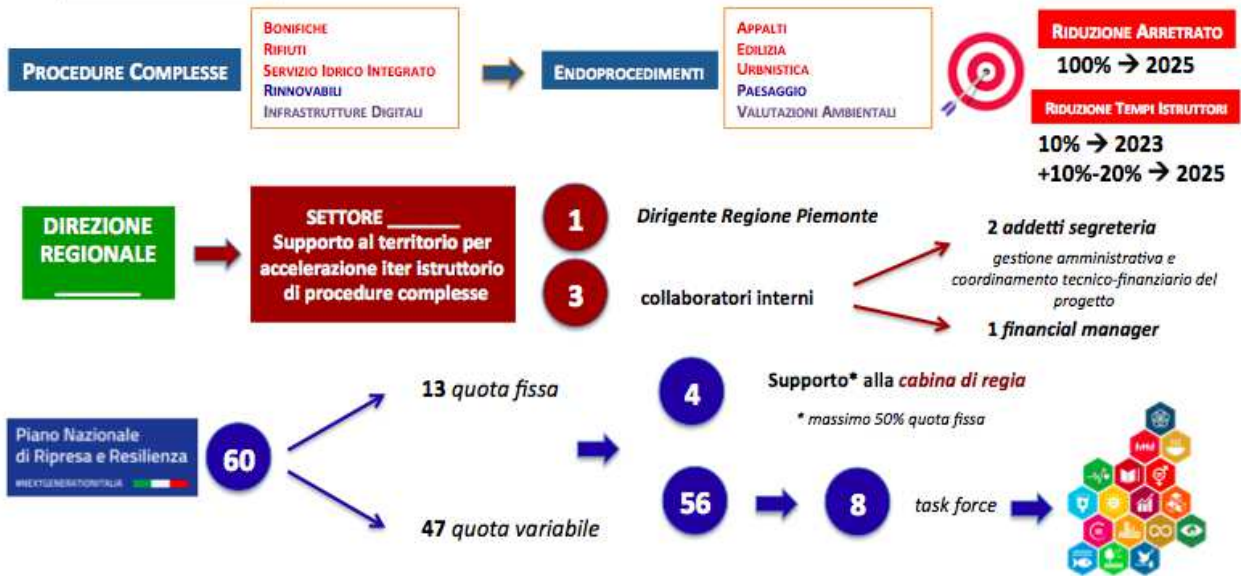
Procedure Complesse

Bonifiche
Rifiuti
Servizio Idrico Integrato
Rinnovabili
Infrastrutture Digitali

Endoprocedimenti

Appalti
Edilizia
Urbnistica
Paesaggio
Valutazioni Ambientali

Riduzione Arretrato
100% → 2025

Riduzione Tempi Istruttori
10% → 2023
+10%-20% → 2025

DIREZIONE REGIONALE ______

SETTORE ______
Supporto al territorio per accelerazione iter istruttorio di procedure complesse

1 Dirigente Regione Piemonte

3 collaboratori interni

2 addetti segreteria
gestione amministrativa e coordinamento tecnico-finanziario del progetto

1 financial manager

Piano Nazionale di Ripresa e Resilienza
#NEXTGENERATIONITALIA

60

13 quota fissa

47 quota variabile

4 Supporto* alla cabina di regia
* massimo 50% quota fissa

56

8 task force